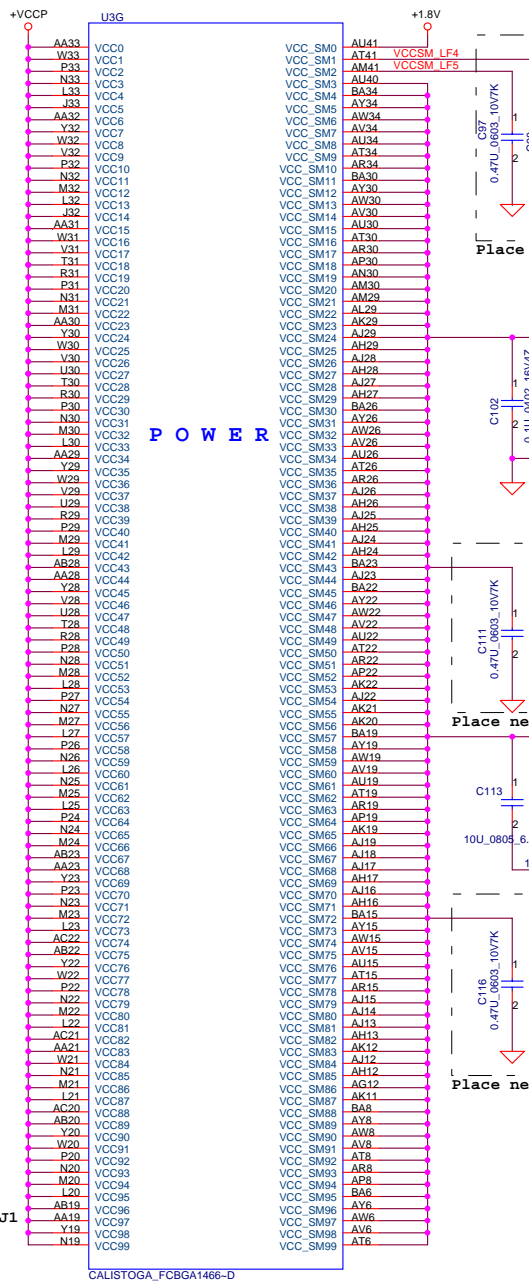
+VCCP
U3G
+1.8V

AA33 VCC0
W33 VCC1
P33 VCC2
N33 VCC3
L33 VCC4
J33 VCC5
AA32 VCC6
Y32 VCC7
W32 VCC8
V32 VCC9
P32 VCC10
N32 VCC11
M32 VCC12
L32 VCC13
J32 VCC14
AA31 VCC15
W31 VCC16
V31 VCC17
T31 VCC18
R31 VCC19
P31 VCC20
N31 VCC21
M31 VCC22
AA30 VCC23
Y30 VCC24
W30 VCC25
V30 VCC26
U30 VCC27
T30 VCC28
R30 VCC29
P30 VCC30
N30 VCC31
M30 VCC32
L30 VCC33
AA29 VCC34
Y29 VCC35
W29 VCC36
V29 VCC37
U29 VCC38
R29 VCC39
P29 VCC40
M29 VCC41
L29 VCC42
AB28 VCC43
AA28 VCC44
Y28 VCC45
V28 VCC46
U28 VCC47
T28 VCC48
R28 VCC49
P28 VCC50
N28 VCC51
M28 VCC52
L28 VCC53
P27 VCC54
N27 VCC55
M27 VCC56
L27 VCC57
P26 VCC58
N26 VCC59
L26 VCC60
N25 VCC61
M25 VCC62
L25 VCC63
P24 VCC64
N24 VCC65
M24 VCC66
AB23 VCC67
AA23 VCC68
Y23 VCC69
P23 VCC70
N23 VCC71
M23 VCC72
L23 VCC73
AC22 VCC74
AB22 VCC75
Y22 VCC76
W22 VCC77
P22 VCC78
N22 VCC79
M22 VCC80
L22 VCC81
AC21 VCC82
AA21 VCC83
W21 VCC84
N21 VCC85
M21 VCC86
L21 VCC87
AC20 VCC88
AB20 VCC89
Y20 VCC90
W20 VCC91
P20 VCC92
N20 VCC93
M20 VCC94
L20 VCC95
AB19 VCC96
AA19 VCC97
Y19 VCC98
N19 VCC99

POWER

VCC_SM0 AU41
VCC_SM1 AT41
VCC_SM2 AM41
VCC_SM3 AU40
VCC_SM4 BA34
VCC_SM5 AY34
VCC_SM6 AW34
VCC_SM7 AV34
VCC_SM8 AU34
VCC_SM9 AT34
VCC_SM10 AR34
VCC_SM11 BA30
VCC_SM12 AY30
VCC_SM13 AW30
VCC_SM14 AV30
VCC_SM15 AU30
VCC_SM16 AT30
VCC_SM17 AR30
VCC_SM18 AP30
VCC_SM19 AN30
VCC_SM20 AM30
VCC_SM21 AM29
VCC_SM22 AL29
VCC_SM23 AK29
VCC_SM24 AJ29
VCC_SM25 AH29
VCC_SM26 AJ28
VCC_SM27 AH28
VCC_SM28 AJ27
VCC_SM29 AH27
VCC_SM30 BA26
VCC_SM31 AY26
VCC_SM32 AW26
VCC_SM33 AV26
VCC_SM34 AU26
VCC_SM35 AT26
VCC_SM36 AR26
VCC_SM37 AJ26
VCC_SM38 AH26
VCC_SM39 AJ25
VCC_SM40 AH25
VCC_SM41 AJ24
VCC_SM42 AH24
VCC_SM43 BA23
VCC_SM44 AJ23
VCC_SM45 BA22
VCC_SM46 AY22
VCC_SM47 AW22
VCC_SM48 AV22
VCC_SM49 AU22
VCC_SM50 AT22
VCC_SM51 AR22
VCC_SM52 AP22
VCC_SM53 AK22
VCC_SM54 AJ22
VCC_SM55 AK21
VCC_SM56 AK20
VCC_SM57 BA19
VCC_SM58 AY19
VCC_SM59 AW19
VCC_SM60 AV19
VCC_SM61 AU19
VCC_SM62 AT19
VCC_SM63 AR19
VCC_SM64 AP19
VCC_SM65 AK19
VCC_SM66 AJ19
VCC_SM67 AJ18
VCC_SM68 AJ17
VCC_SM69 AH17
VCC_SM70 AJ16
VCC_SM71 AH16
VCC_SM72 BA15
VCC_SM73 AY15
VCC_SM74 AW15
VCC_SM75 AV15
VCC_SM76 AU15
VCC_SM77 AT15
VCC_SM78 AR15
VCC_SM79 AJ15
VCC_SM80 AJ14
VCC_SM81 AJ13
VCC_SM82 AK12
VCC_SM83 AJ12
VCC_SM84 AH13
VCC_SM85 AH12
VCC_SM86 AG12
VCC_SM87 AK11
VCC_SM88 BA8
VCC_SM89 AY8
VCC_SM90 AW8
VCC_SM91 AV8
VCC_SM92 AT8
VCC_SM93 AR8
VCC_SM94 AP8
VCC_SM95 BA6
VCC_SM96 AY6
VCC_SM97 AW6
VCC_SM98 AV6
VCC_SM99 AT6

VCCSM_LF4
VCCSM_LF5

C97 0.47U_0603_10V7K 1 2
Place
C102 0.1U_0402_16V4Z 1 2
C111 0.47U_0603_10V7K 1 2
Place ne
C113 1 2 10U_0805_6.
C116 0.47U_0603_10V7K 1 2
Place ne

J1
CALISTOGA_FCBGA1466~D